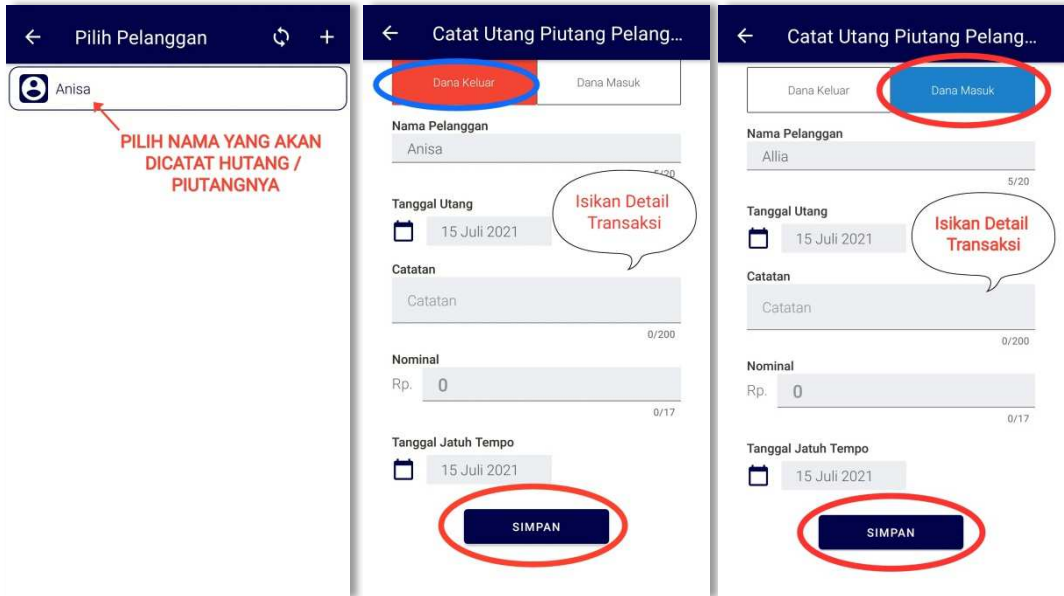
Pilih Pelanggan

Anisa

PILIH NAMA YANG AKAN DICATAT HUTANG / PIUTANGNYA

Catat Utang Piutang Pelang...

Dana Keluar

Dana Masuk

Nama Pelanggan

Anisa

5/20

Tanggal Utang

15 Juli 2021

Isikan Detail Transaksi

Catatan

Catatan

0/200

Nominal

Rp. 0

0/17

Tanggal Jatuh Tempo

15 Juli 2021

SIMPAN

Catat Utang Piutang Pelang...

Dana Keluar

Dana Masuk

Nama Pelanggan

Allia

5/20

Tanggal Utang

15 Juli 2021

Isikan Detail Transaksi

Catatan

Catatan

0/200

Nominal

Rp. 0

0/17

Tanggal Jatuh Tempo

15 Juli 2021

SIMPAN